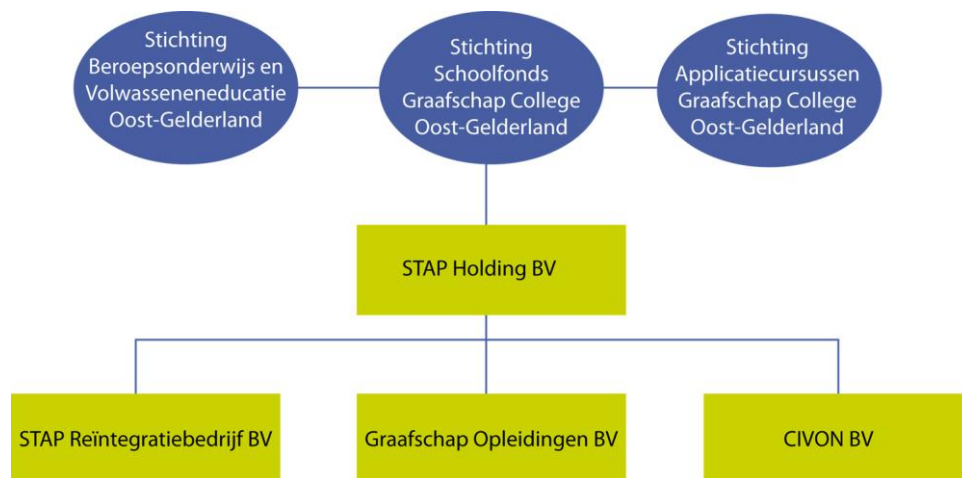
Stichting Beroepsonderwijs en Volwasseneneducatie Oost-Gelderland

Stichting Schoolfonds Graafschap College Oost-Gelderland

Stichting Applicatiecursussen Graafschap College Oost-Gelderland

STAP Holding BV

STAP Reïntegratiebedrijf BV

Graafschap Opleidingen BV

CIVON BV